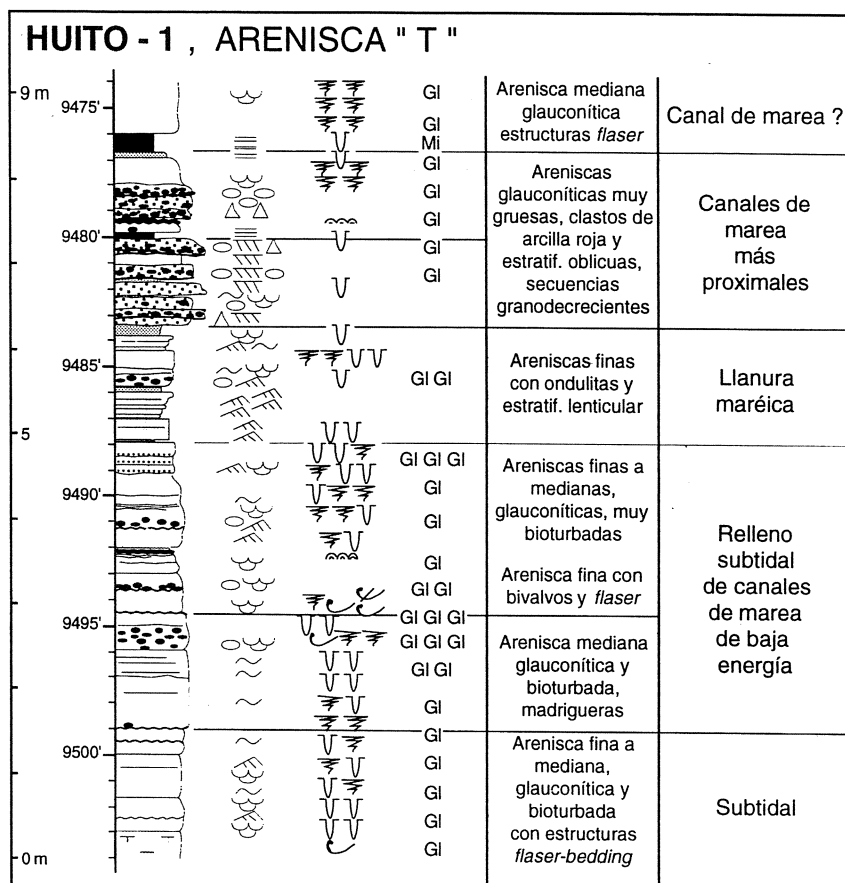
HUITO - 1 , ARENISCA " T "

9 m
9475'
9480'
9485'
5
9490'
9495'
9500'
0 m

Gl
Gl
Mi
Gl
Gl
Gl
Gl
Gl
Gl Gl
Gl Gl Gl
Gl
Gl
Gl
Gl Gl
Gl Gl Gl
Gl Gl Gl
Gl Gl
Gl
Gl
Gl
Gl
Gl
Gl

Arenisca mediana glauconítica estructuras *flaser*

Canal de marea ?

Areniscas glauconíticas muy gruesas, clastos de arcilla roja y estratif. oblicuas, secuencias granodecrecientes

Canales de marea más proximales

Areniscas finas con ondulitas y estratif. lenticular

Llanura maréica

Areniscas finas a medianas, glauconíticas, muy bioturbadas

Arenisca fina con bivalvos y *flaser*

Arenisca mediana glauconítica y bioturbada, madrigueras

Relleno subtidal de canales de marea de baja energía

Arenisca fina a mediana, glauconítica y bioturbada con estructuras *flaser-bedding*

Subtidal